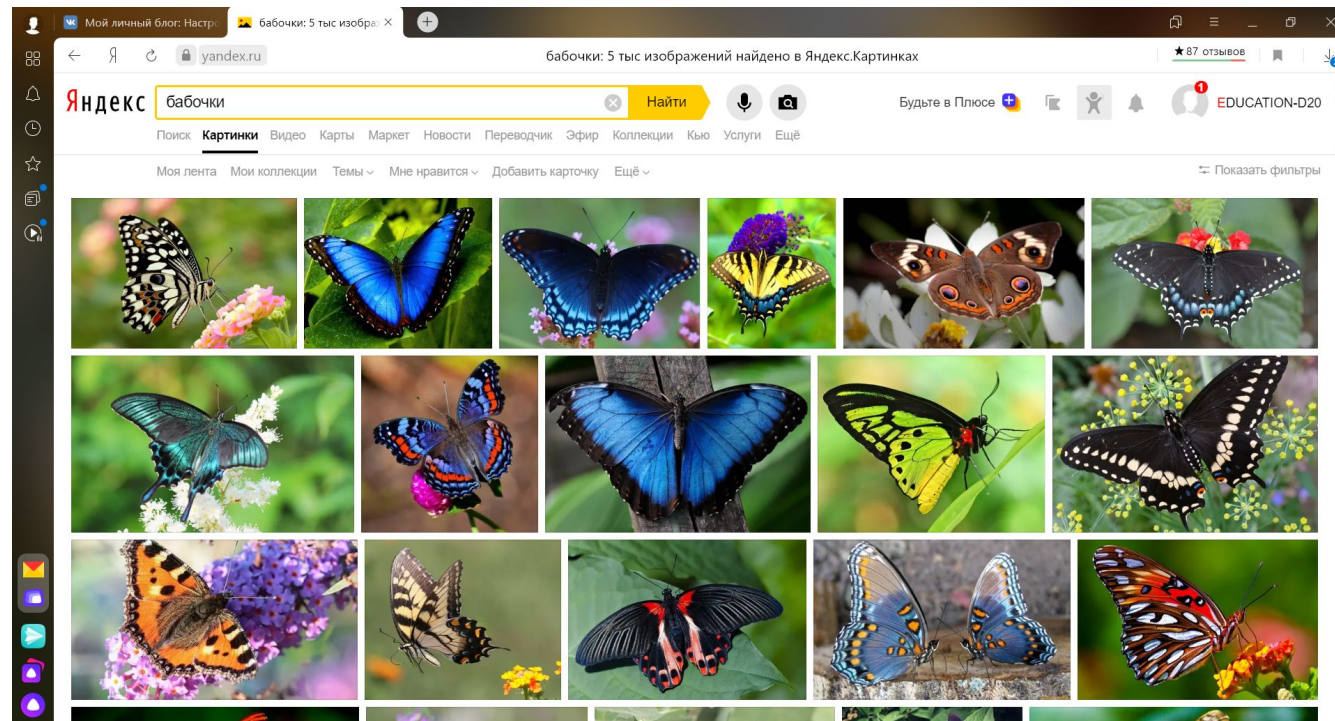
Мой личный блог: Настро

бабочки: 5 тыс изобра

yandex.ru

бабочки: 5 тыс изображений найдено в Яндекс.Картинках

★ 87 отзывов

Яндекс

бабочки

Найти

Будьте в Плюсе

1

EDUCATION-D20

Поиск Картинки Видео Карты Маркет Новости Переводчик Эфир Коллекции Кью Услуги Ещё

Моя лента Мои коллекции Темы Мне нравится Добавить карточку Ещё

Показать фильтры